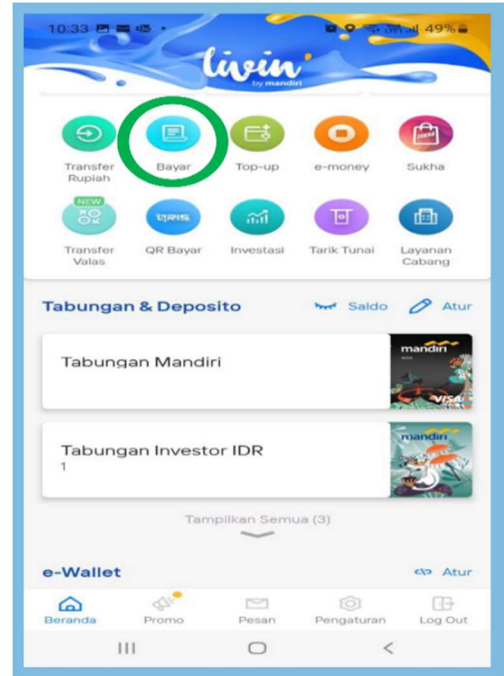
10:33 49%

livin' by mandiri

Transfer Rupiah
Bayar
Top-up
e-money
Sukha

NEW
Transfer Valas
QRIS
QR Bayar
Investasi
Tarik Tunai
Layanan Cabang

Tabungan & Deposito
Saldo
Atur

Tabungan Mandiri
mandiri
VISA

Tabungan Investor IDR
1
mandiri

Tampilkan Semua (3)

e-Wallet
Atur

Beranda
Promo
Pesan
Pengaturan
Log Out